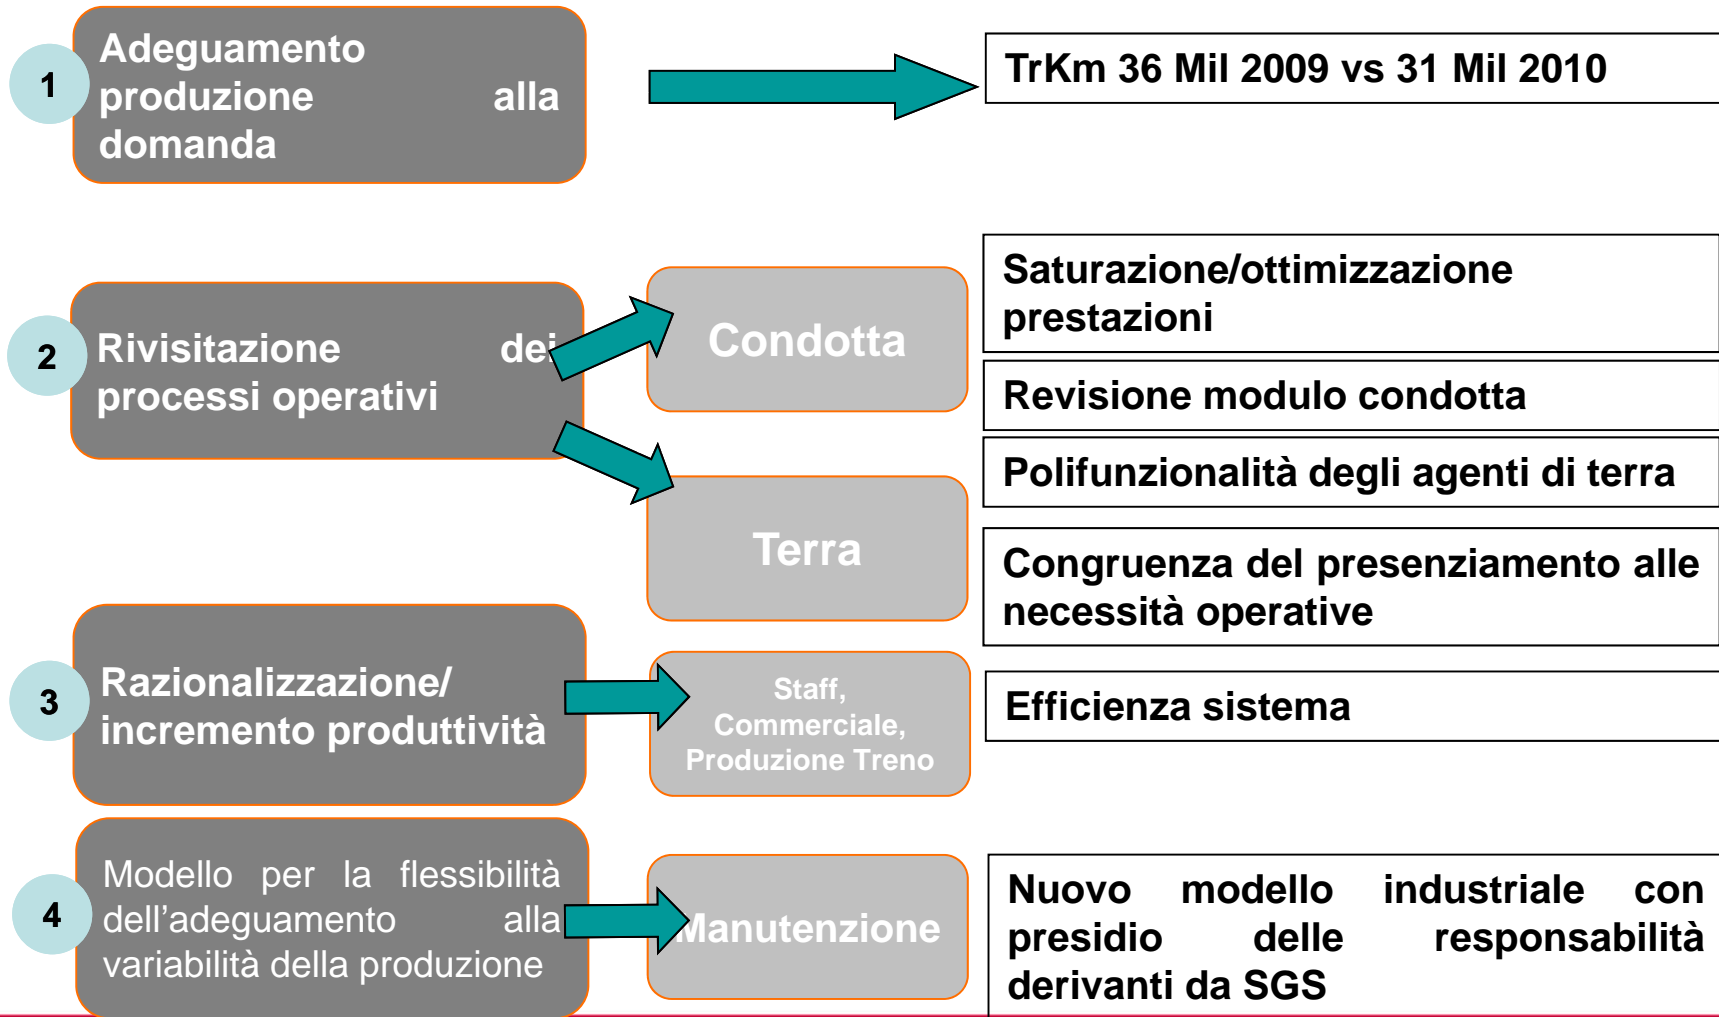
1

Adeguamento produzione alla domanda

TrKm 36 Mil 2009 vs 31 Mil 2010

2

Rivisitazione dei processi operativi

Condotta

Saturazione/ottimizzazione prestazioni

Revisione modulo condotta

Terra

Polifunzionalità degli agenti di terra

Congruenza del presenziamento alle necessità operative

3

Razionalizzazione/ incremento produttività

Staff, Commerciale, Produzione Treno

Efficienza sistema

4

Modello per la flessibilità dell'adeguamento alla variabilità della produzione

Manutenzione

Nuovo modello industriale con presidio delle responsabilità derivanti da SGS